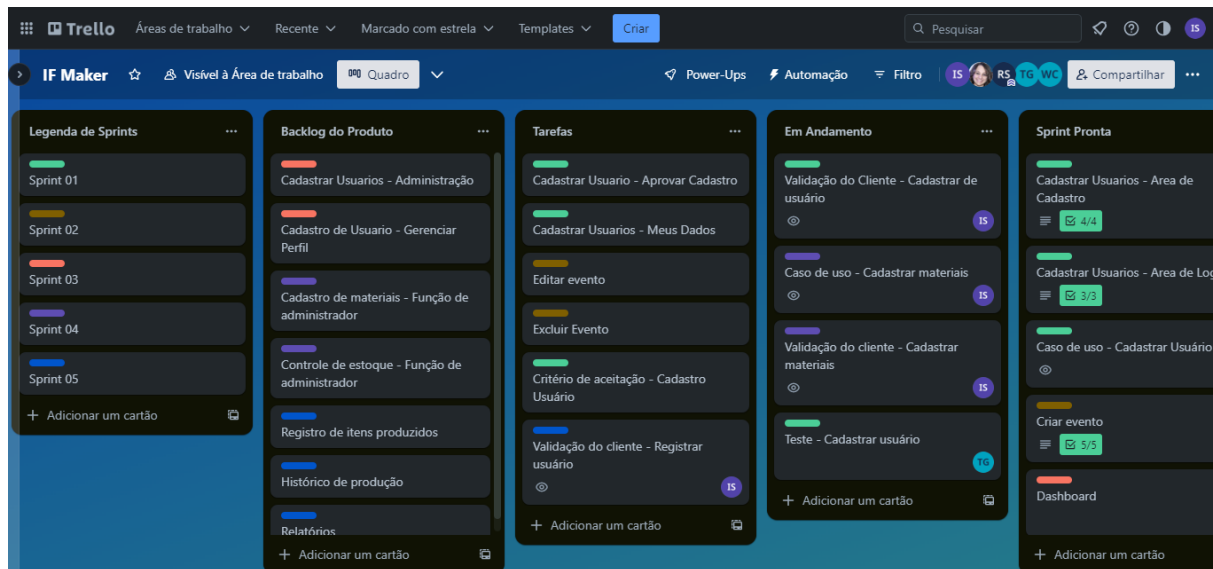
Trello Áreas de trabalho Recente Marcado com estrela Templates Criar Pesquisar IS

IF Maker Visível à Área de trabalho Quadro Power-Ups Automação Filtro IS RS TG WC Compartilhar

Legenda de Sprints
Sprint 01
Sprint 02
Sprint 03
Sprint 04
Sprint 05
+ Adicionar um cartão

Backlog do Produto
Cadastrar Usuarios - Administração
Cadastro de Usuario - Gerenciar Perfil
Cadastro de materiais - Função de administrador
Controle de estoque - Função de administrador
Registro de itens produzidos
Histórico de produção
Relatórios
+ Adicionar um cartão

Tarefas
Cadastrar Usuario - Aprovar Cadastro
Cadastrar Usuarios - Meus Dados
Editar evento
Excluir Evento
Critério de aceitação - Cadastro Usuário
Validação do cliente - Registrar usuário
IS
+ Adicionar um cartão

Em Andamento
Validação do Cliente - Cadastrar de usuário
IS
Caso de uso - Cadastrar materiais
IS
Validação do cliente - Cadastrar materiais
IS
Teste - Cadastrar usuário
TG
+ Adicionar um cartão

Sprint Pronta
Cadastrar Usuarios - Area de Cadastro
4/4
Cadastrar Usuarios - Area de Log
3/3
Caso de uso - Cadastrar Usuário
Criar evento
5/5
Dashboard
+ Adicionar um cartão